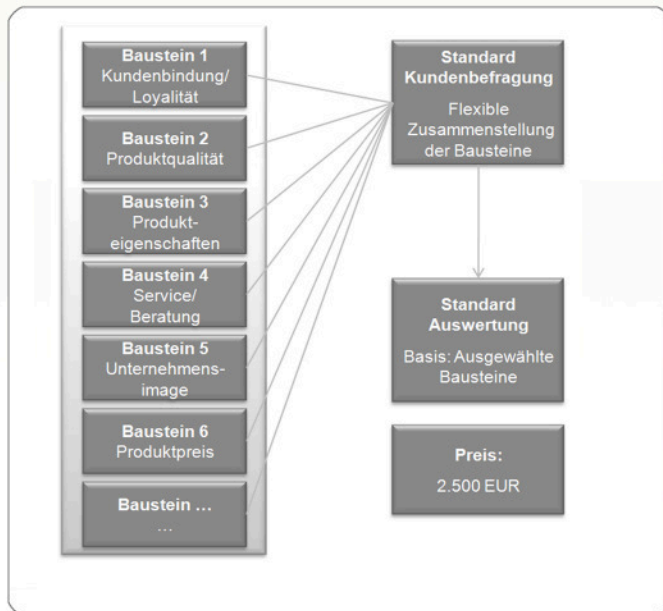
Baustein 1
Kundenbindung/ Loyalität

Baustein 2
Produktqualität

Baustein 3
Produkteigenschaften

Baustein 4
Service/ Beratung

Baustein 5
Unternehmensimage

Baustein 6
Produktpreis

Baustein …
…

Standard Kundenbefragung
Flexible Zusammenstellung der Bausteine

Standard Auswertung
Basis: Ausgewählte Bausteine

Preis:
2.500 EUR